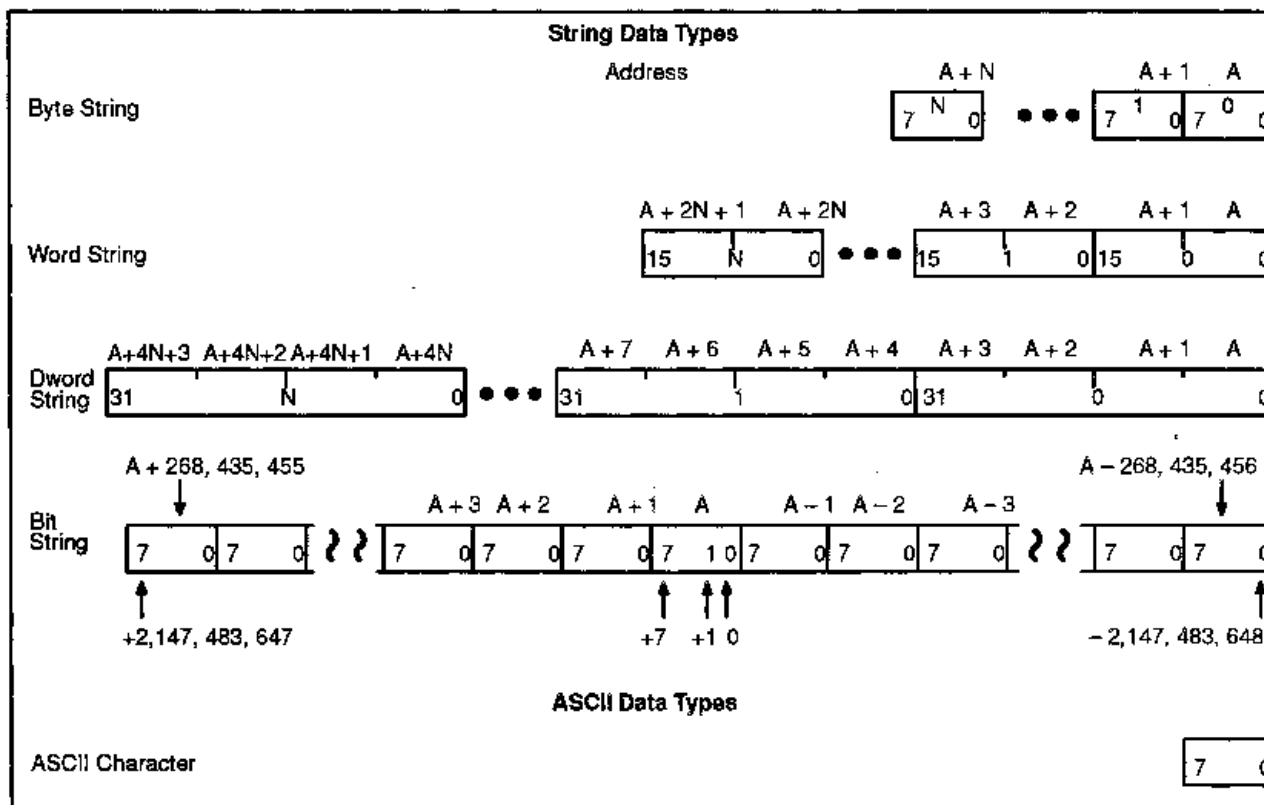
String Data Types

Address

Byte String

A + N

7 N 0

A + 1 A

7 1 0 7 0 0

Word String

A + 2N + 1 A + 2N

15 N 0

A + 3 A + 2

15 1 0

A + 1 A

15 0 0

Dword String

A+4N+3 A+4N+2 A+4N+1 A+4N

31 N 0

A + 7 A + 6 A + 5 A + 4

31 1 0

A + 3 A + 2 A + 1 A

31 0 0

Bit String

A + 268, 435, 455

7 0 7 0

A + 3 A + 2 A + 1 A A − 1 A − 2 A − 3

7 0 7 0 7 0 7 1 0 7 0 7 0 7 0

A − 268, 435, 456

7 0 7 0

+2,147, 483, 647

+7 +1 0

− 2,147, 483, 648

ASCII Data Types

ASCII Character

7 0